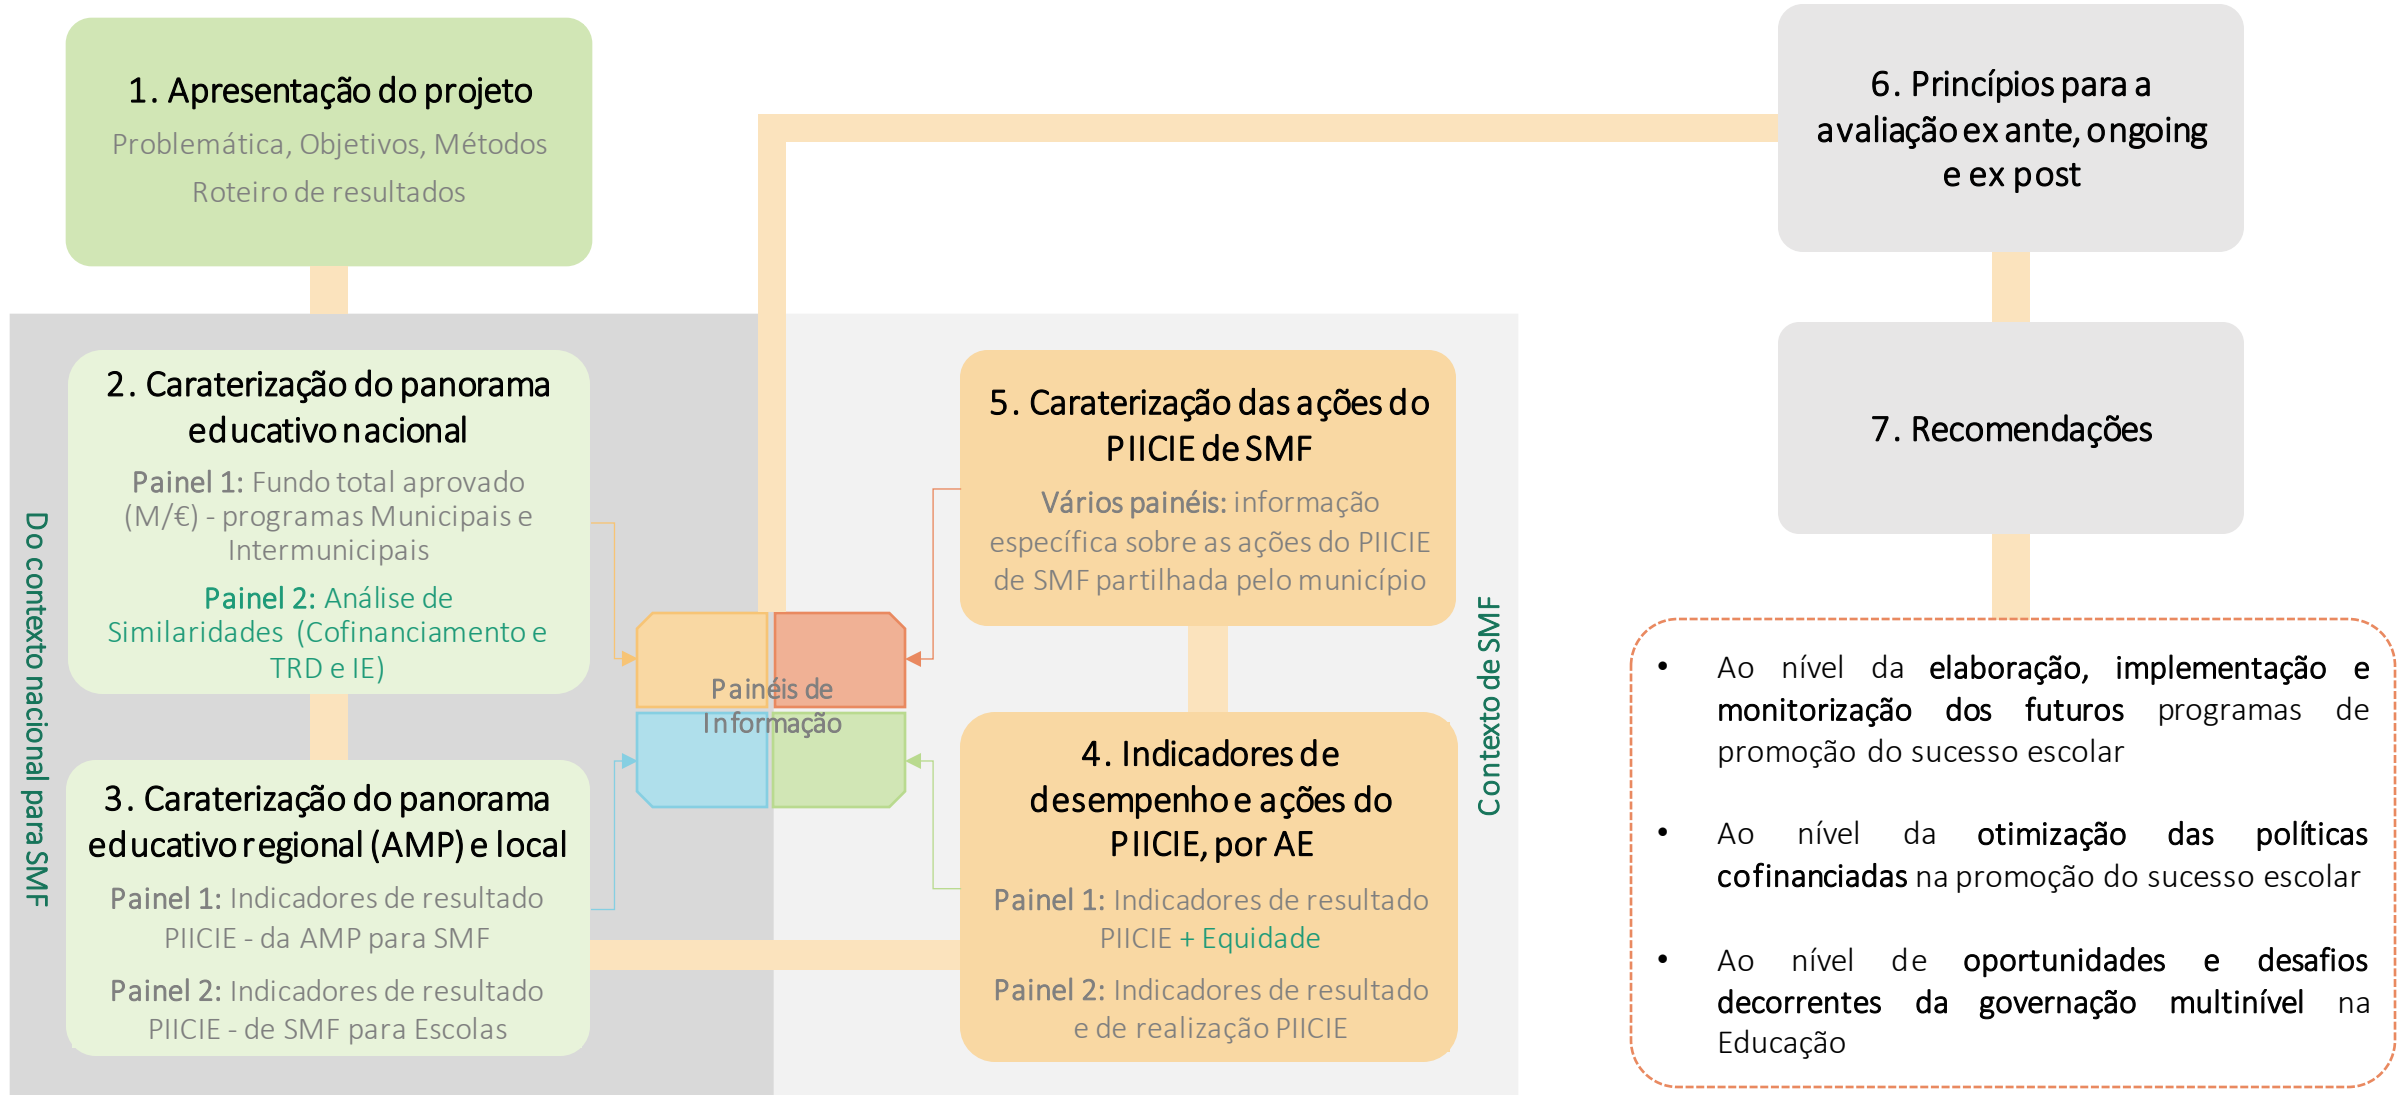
1. Apresentação do projeto

Problemática, Objetivos, Métodos

Roteiro de resultados

6. Princípios para a avaliação ex ante, ongoing e ex post

7. Recomendações

Do contexto nacional para SMF

2. Caraterização do panorama educativo nacional

Painel 1: Fundo total aprovado (M/€) - programas Municipais e Intermunicipais

Painel 2: Análise de Similaridades (Cofinanciamento e TRD e IE)

3. Caraterização do panorama educativo regional (AMP) e local

Painel 1: Indicadores de resultado PIICIE - da AMP para SMF

Painel 2: Indicadores de resultado PIICIE - de SMF para Escolas

Painéis de Informação

5. Caraterização das ações do PIICIE de SMF

Vários painéis: informação específica sobre as ações do PIICIE de SMF partilhada pelo município

4. Indicadores de desempenho e ações do PIICIE, por AE

Painel 1: Indicadores de resultado PIICIE + Equidade

Painel 2: Indicadores de resultado e de realização PIICIE

Contexto de SMF

• Ao nível da elaboração, implementação e monitorização dos futuros programas de promoção do sucesso escolar

• Ao nível da otimização das políticas cofinanciadas na promoção do sucesso escolar

• Ao nível de oportunidades e desafios decorrentes da governação multinível na Educação